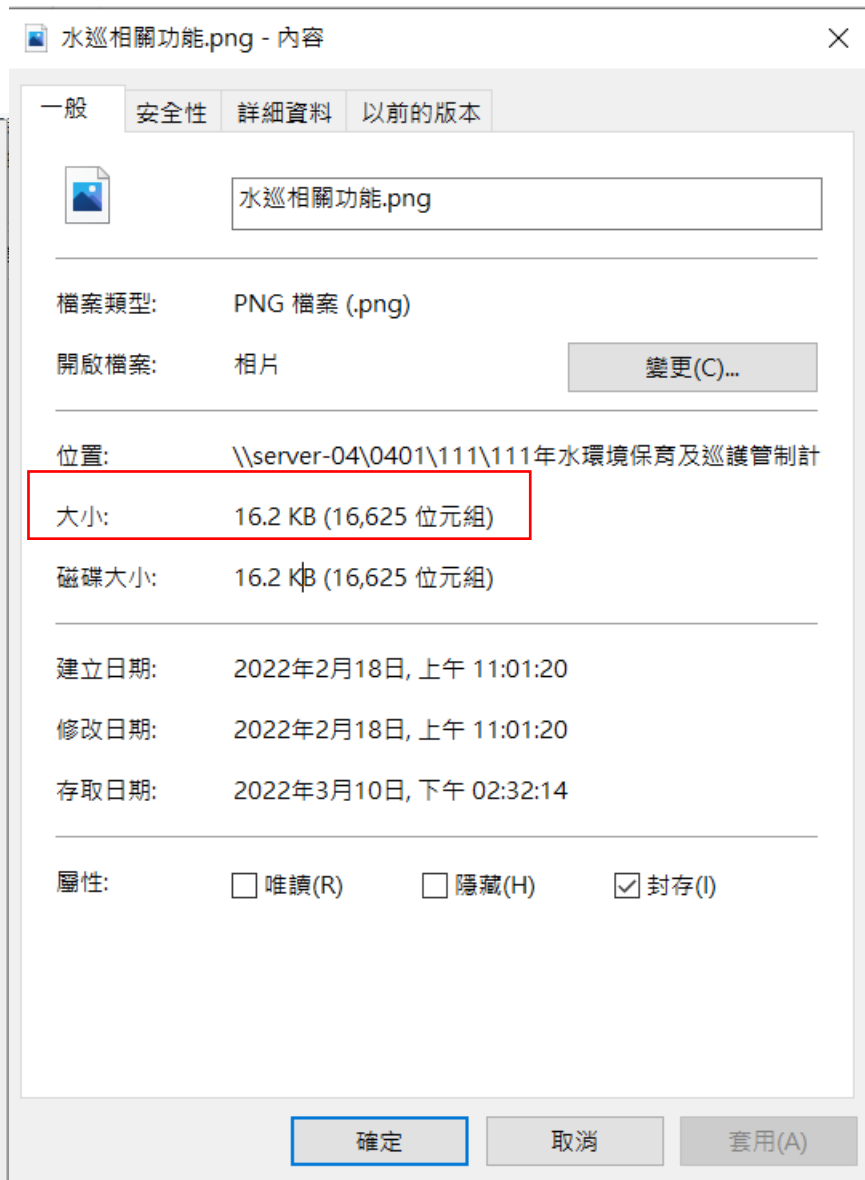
水巡相關功能.png - 內容

一般 | 安全性 | 詳細資料 | 以前的版本

水巡相關功能.png

檔案類型: PNG 檔案 (.png)

開啟檔案: 相片 變更(C)...

位置: \\server-04\0401\111\111年水環境保育及巡護管制計

大小: 16.2 KB (16,625 位元組)

磁碟大小: 16.2 KB (16,625 位元組)

建立日期: 2022年2月18日, 上午 11:01:20

修改日期: 2022年2月18日, 上午 11:01:20

存取日期: 2022年3月10日, 下午 02:32:14

屬性: 唯讀(R) 隱藏(H) 封存(I)

確定 取消 套用(A)